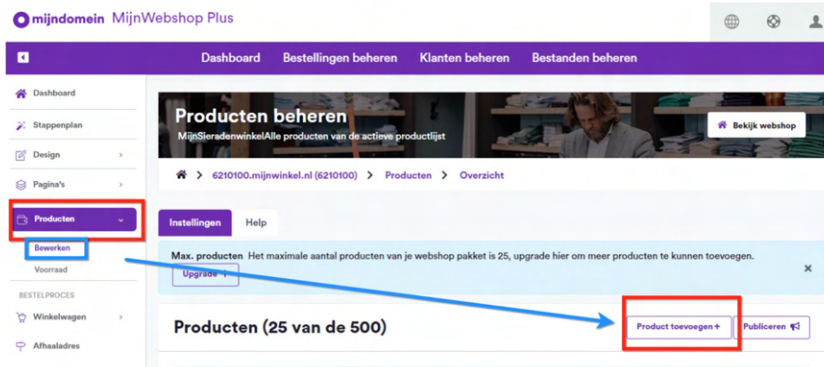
mijndomein MijnWebshop Plus

Dashboard Bestellingen beheren Klanten beheren Bestanden beheren

Dashboard
Stappenplan
Design
Pagina's
Producten
Bewerken
Voorraad
BESTELPROCES
Winkelwagen
Afhaaladres

Producten beheren
MijnSieradenwinkelAlle producten van de actieve productlijst

Bekijk webshop

6210100.mijnwinkel.nl (6210100) > Producten > Overzicht

Instellingen Help

Max. producten Het maximale aantal producten van je webshop pakket is 25, upgrade hier om meer producten te kunnen toevoegen.

Upgrade +

×

Producten (25 van de 500)

Product toevoegen + Publiceren